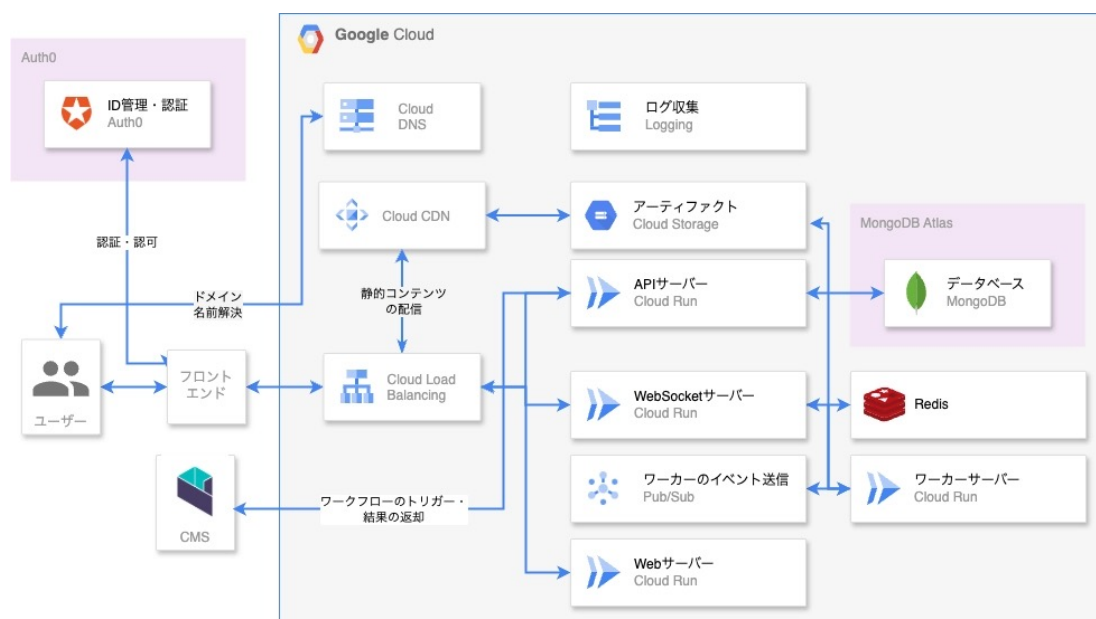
Auth0

ID管理・認証
Auth0

認証・認可

ドメイン
名前解決

ユーザー

フロント
エンド

CMS

Google Cloud

Cloud
DNS

ログ収集
Logging

Cloud CDN

アーティファクト
Cloud Storage

静的コンテンツ
の配信

APIサーバー
Cloud Run

Cloud Load
Balancing

WebSocketサーバー
Cloud Run

ワーカーのイベント送信
Pub/Sub

ワークフローのトリガー・
結果の返却

Webサーバー
Cloud Run

MongoDB Atlas

データベース
MongoDB

Redis

ワーカーサーバー
Cloud Run